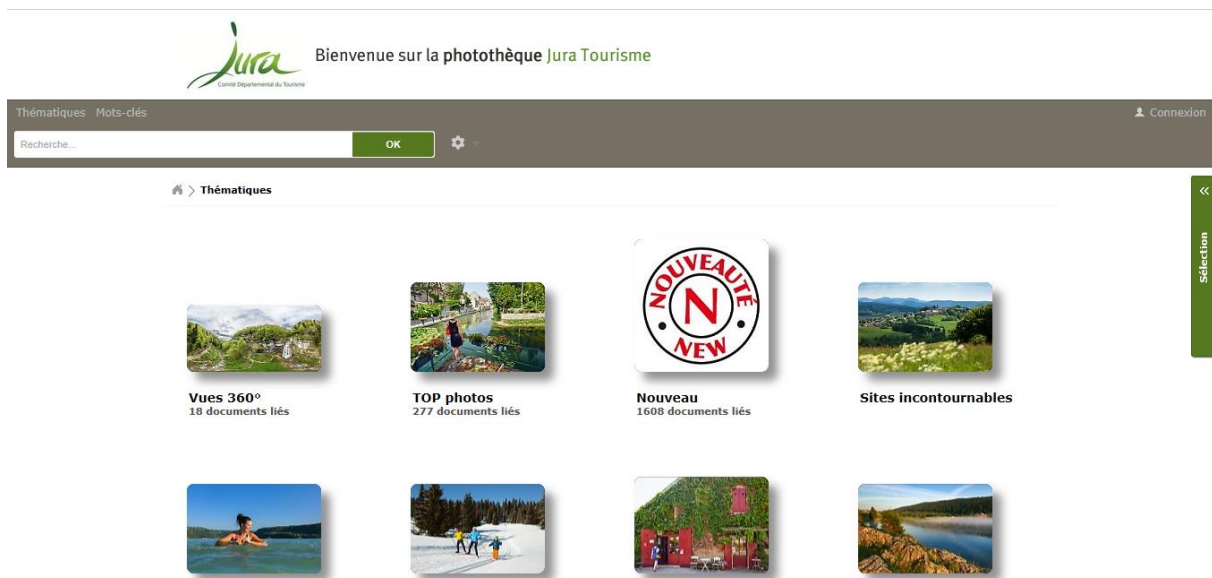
Jura
Comité Départemental du Tourisme

Bienvenue sur la photothèque Jura Tourisme

Thématiques Mots-clés

Connexion

Recherche...

OK

Thématiques

«
Sélection

Vues 360°
18 documents liés

TOP photos
277 documents liés

NOUVEAUTÉ
N
NEW

Nouveau
1608 documents liés

Sites incontournables